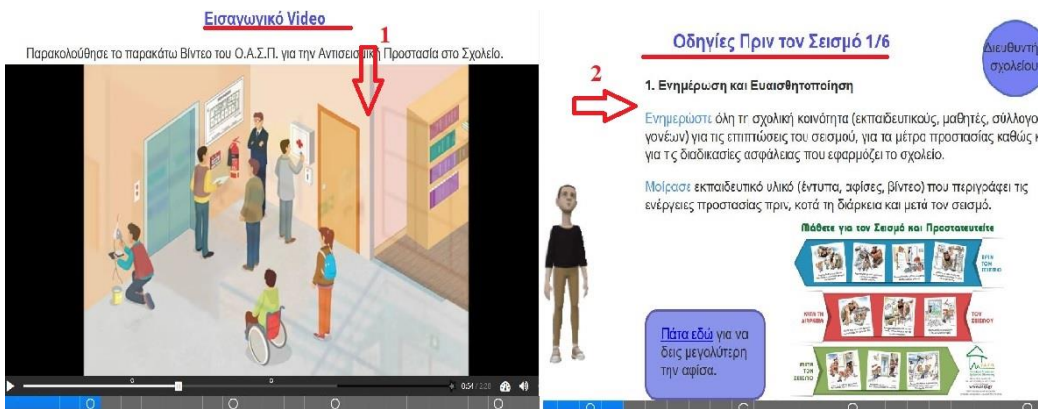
Εισαγωγικό Video

1

Παρακολούθησε το παρακάτω Βίντεο του Ο.Α.Σ.Π. για την Αντισεισ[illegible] Προστασία στο Σχολείο.

0:54 / 2:28

Οδηγίες Πριν τον Σεισμό 1/6

Διευθυντ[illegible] σχολείου

2

1. Ενημέρωση και Ευαισθητοποίηση

Ενημερώστε όλη τη σχολική κοινότητα (εκπαιδευτικούς, μαθητές, σύλλογο γονέων) για τις επιπτώσεις του σεισμού, για τα μέτρα προστασίας καθώς κ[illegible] για τις διαδικασίες ασφάλειας που εφαρμόζει το σχολείο.

Μοίραστε εκπαιδευτικό υλικό (έντυπα, αφίσες, βίντεο) που περιγράφει τις ενέργειες προστασίας πριν, κατά τη διάρκεια και μετά τον σεισμό.

Μάθετε για τον Σεισμό και Προστατευτείτε

ΠΡΙΝ ΤΟΝ ΣΕΙΣΜΟ

ΚΑΤΑ ΤΗ ΔΙΑΡΚΕΙΑ

ΤΟΥ ΣΕΙΣΜΟΥ

ΜΕΤΑ ΤΟΝ ΣΕΙΣΜΟ

Πάτα εδώ για να δεις μεγαλύτερη την αφίσα.